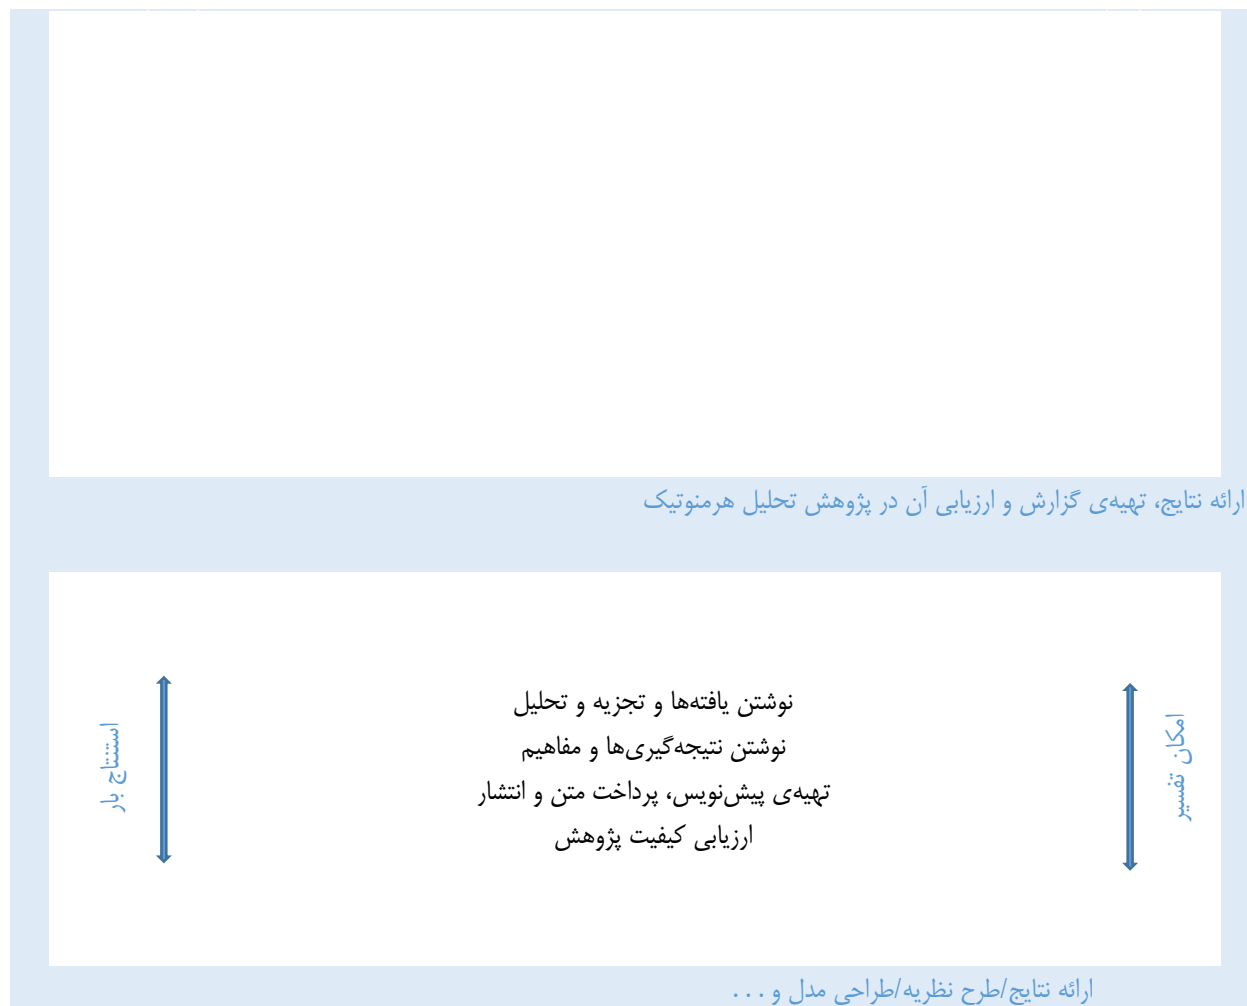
ارائه نتایج، تهیه‌ی گزارش و ارزیابی آن در پژوهش تحلیل هرمنوتیک

امکان تفسیر

نوشتن یافته‌ها و تجزیه و تحلیل
نوشتن نتیجه‌گیری‌ها و مفاهیم
تهیه‌ی پیش‌نویس، پرداخت متن و انتشار
ارزیابی کیفیت پژوهش

استنتاج بار

ارائه نتایج/طرح نظریه/طراحی مدل و . . .